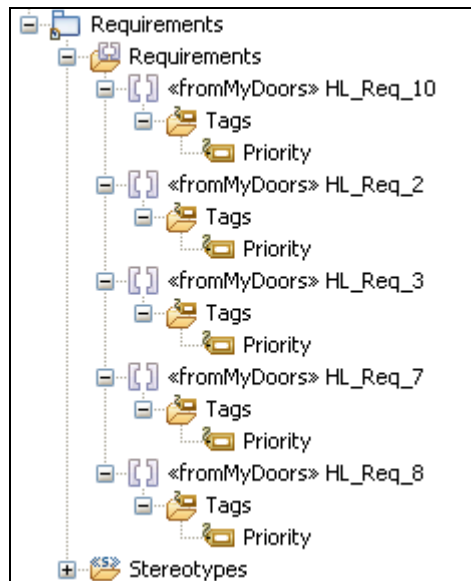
Requirements
Requirements
«fromMyDoors» HL_Req_10
Tags
Priority
«fromMyDoors» HL_Req_2
Tags
Priority
«fromMyDoors» HL_Req_3
Tags
Priority
«fromMyDoors» HL_Req_7
Tags
Priority
«fromMyDoors» HL_Req_8
Tags
Priority
«S» Stereotypes